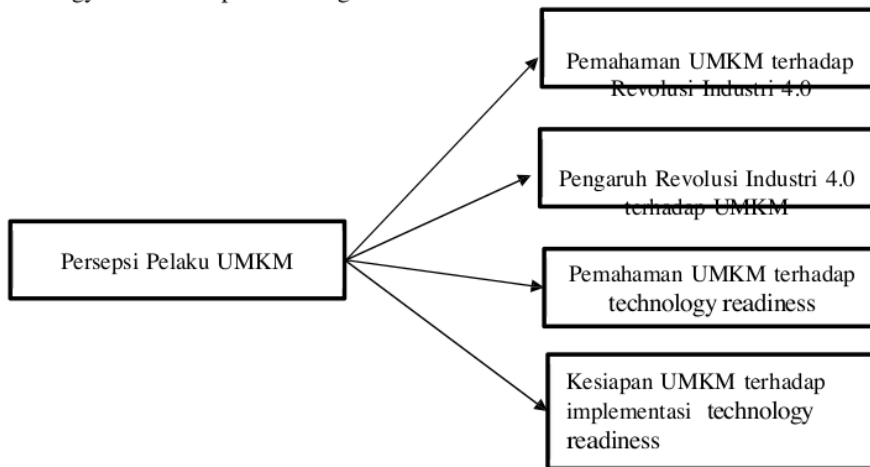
Persepsi Pelaku UMKM

Pemahaman UMKM terhadap Revolusi Industri 4.0

Pengaruh Revolusi Industri 4.0 terhadap UMKM

Pemahaman UMKM terhadap technology readiness

Kesiapan UMKM terhadap implementasi technology readiness